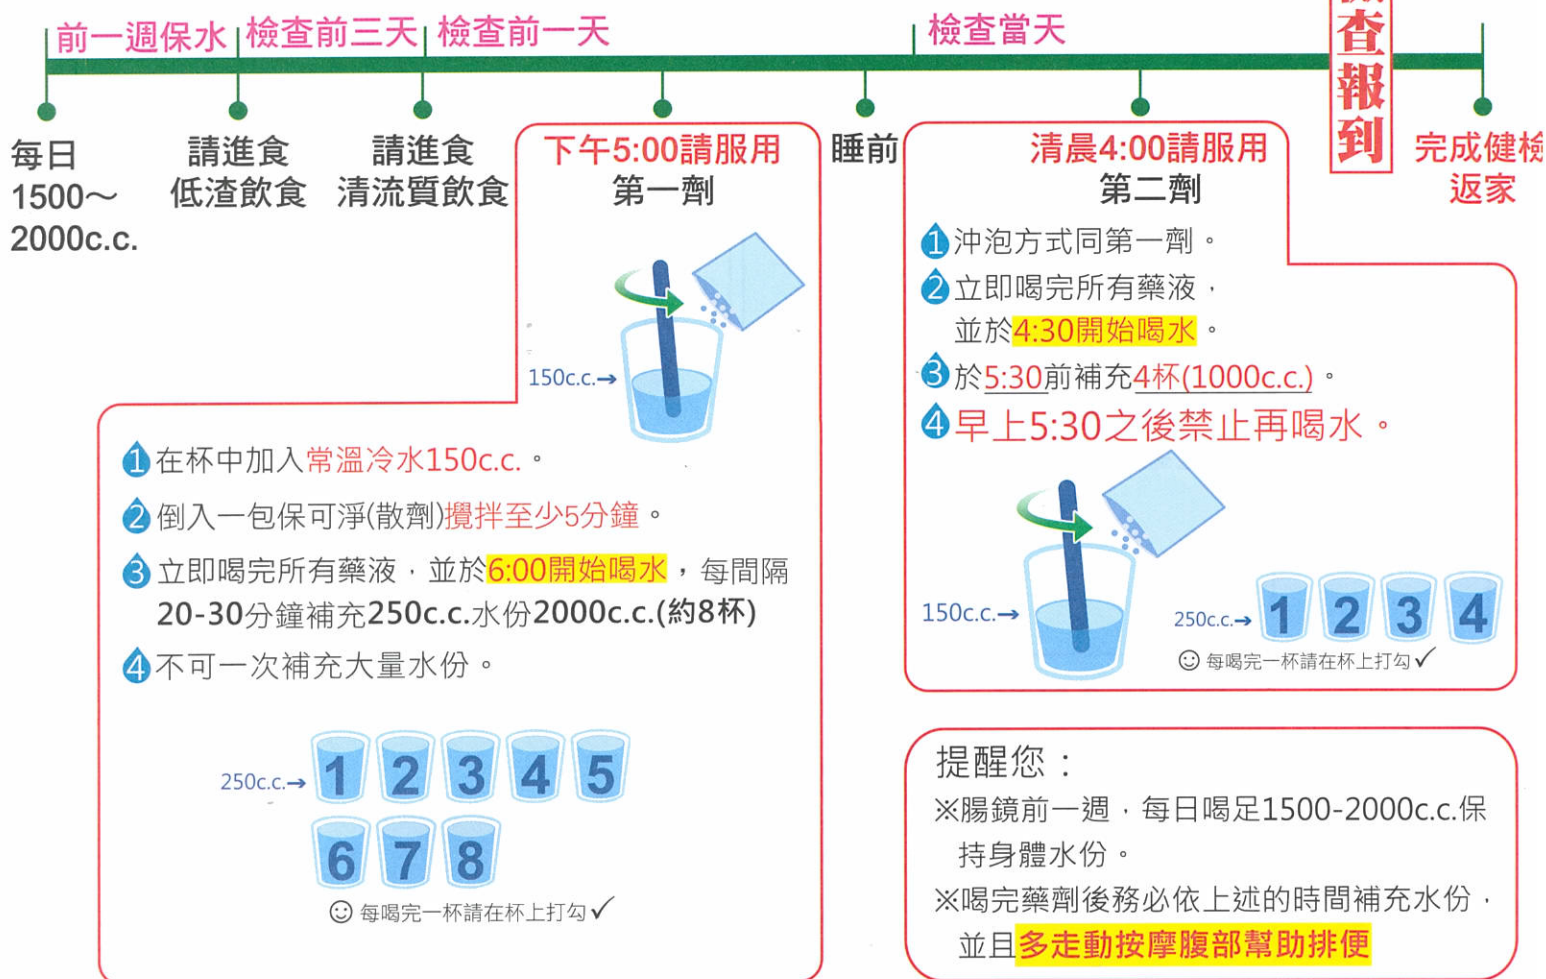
前一週保水 | 檢查前三天 | 檢查前一天 | 檢查當天

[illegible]查報到

每日 1500～2000c.c.

請進食 低渣飲食

請進食 清流質飲食

下午5:00請服用 第一劑

睡前

清晨4:00請服用 第二劑

完成健檢 返家

150c.c.→

1 在杯中加入常溫冷水150c.c.。

2 倒入一包保可淨(散劑)攪拌至少5分鐘。

3 立即喝完所有藥液，並於6:00開始喝水，每間隔20-30分鐘補充250c.c.水份2000c.c.(約8杯)

4 不可一次補充大量水份。

250c.c.→ 1 2 3 4 5 6 7 8

☺ 每喝完一杯請在杯上打勾✓

1 沖泡方式同第一劑。

2 立即喝完所有藥液，並於4:30開始喝水。

3 於5:30前補充4杯(1000c.c.)。

4 早上5:30之後禁止再喝水。

150c.c.→

250c.c.→ 1 2 3 4

☺ 每喝完一杯請在杯上打勾✓

提醒您：

※腸鏡前一週，每日喝足1500-2000c.c.保持身體水份。

※喝完藥劑後務必依上述的時間補充水份，並且多走動按摩腹部幫助排便